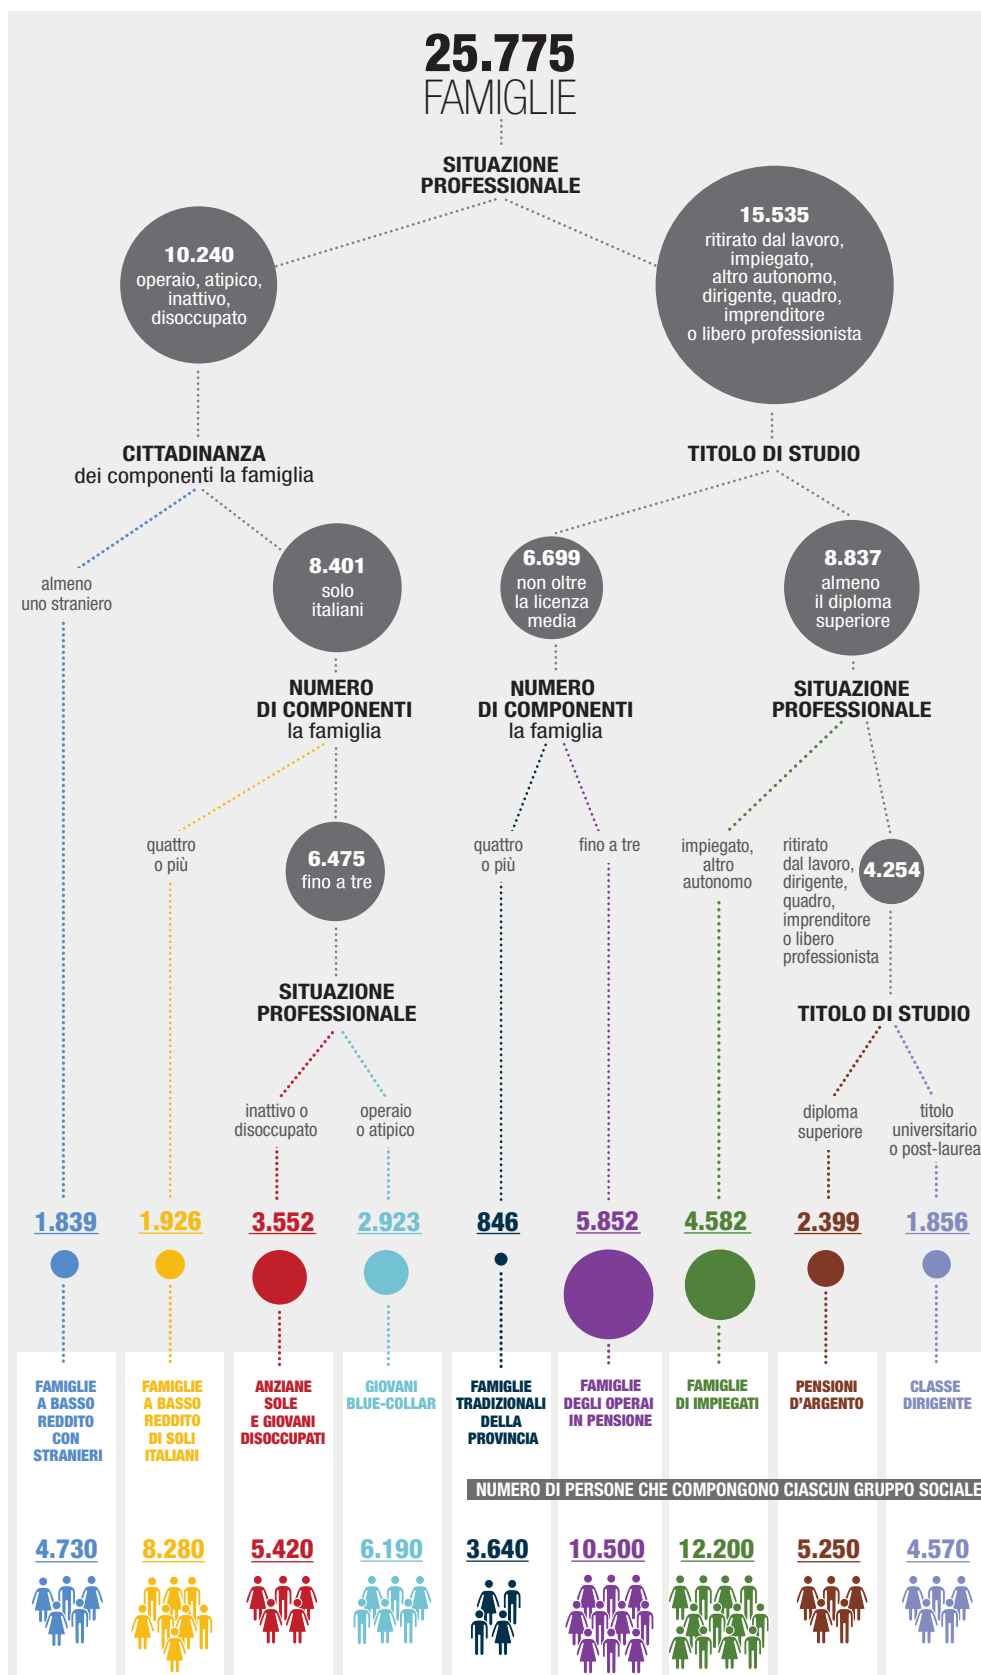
25.775
FAMIGLIE

SITUAZIONE PROFESSIONALE

10.240
operaio, atipico, inattivo, disoccupato

15.535
ritirato dal lavoro, impiegato, altro autonomo, dirigente, quadro, imprenditore o libero professionista

CITTADINANZA
dei componenti la famiglia

TITOLO DI STUDIO

almeno uno straniero

8.401
solo italiani

6.699
non oltre la licenza media

8.837
almeno il diploma superiore

NUMERO DI COMPONENTI
la famiglia

NUMERO DI COMPONENTI
la famiglia

SITUAZIONE PROFESSIONALE

quattro o più

6.475
fino a tre

quattro o più

fino a tre

impiegato, altro autonomo

ritirato dal lavoro, dirigente, quadro, imprenditore o libero professionista

4.254

SITUAZIONE PROFESSIONALE

TITOLO DI STUDIO

inattivo o disoccupato

operaio o atipico

diploma superiore

titolo universitario o post-laurea

1.839

1.926

3.552

2.923

846

5.852

4.582

2.399

1.856

FAMIGLIE A BASSO REDDITO CON STRANIERI

FAMIGLIE A BASSO REDDITO DI SOLI ITALIANI

ANZIANE SOLE E GIOVANI DISOCCUPATI

GIOVANI BLUE-COLLAR

FAMIGLIE TRADIZIONALI DELLA PROVINCIA

FAMIGLIE DEGLI OPERAI IN PENSIONE

FAMIGLIE DI IMPIEGATI

PENSIONI D'ARGENTO

CLASSE DIRIGENTE

NUMERO DI PERSONE CHE COMPONGONO CIASCUN GRUPPO SOCIALE

4.730

8.280

5.420

6.190

3.640

10.500

12.200

5.250

4.570